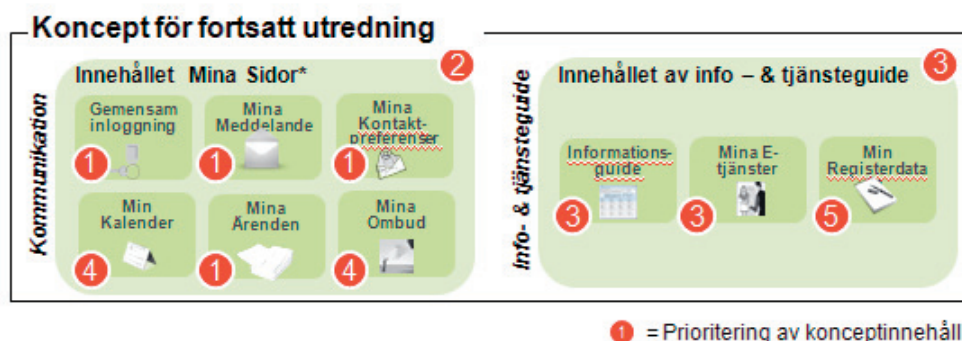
Koncept för fortsatt utredning

Kommunikation

Innehållet Mina Sidor*

2

Gemensam inloggning

1

Mina Meddelande

1

Mina Kontaktpreferenser

1

Min Kalender

4

Mina Ärenden

1

Mina Ombud

4

Info- & tjänsteguide

Innehållet av info – & tjänsteguide

3

Informationsguide

3

Mina Etjänster

3

Min Registerdata

5

1 = Prioritering av konceptinnehåll